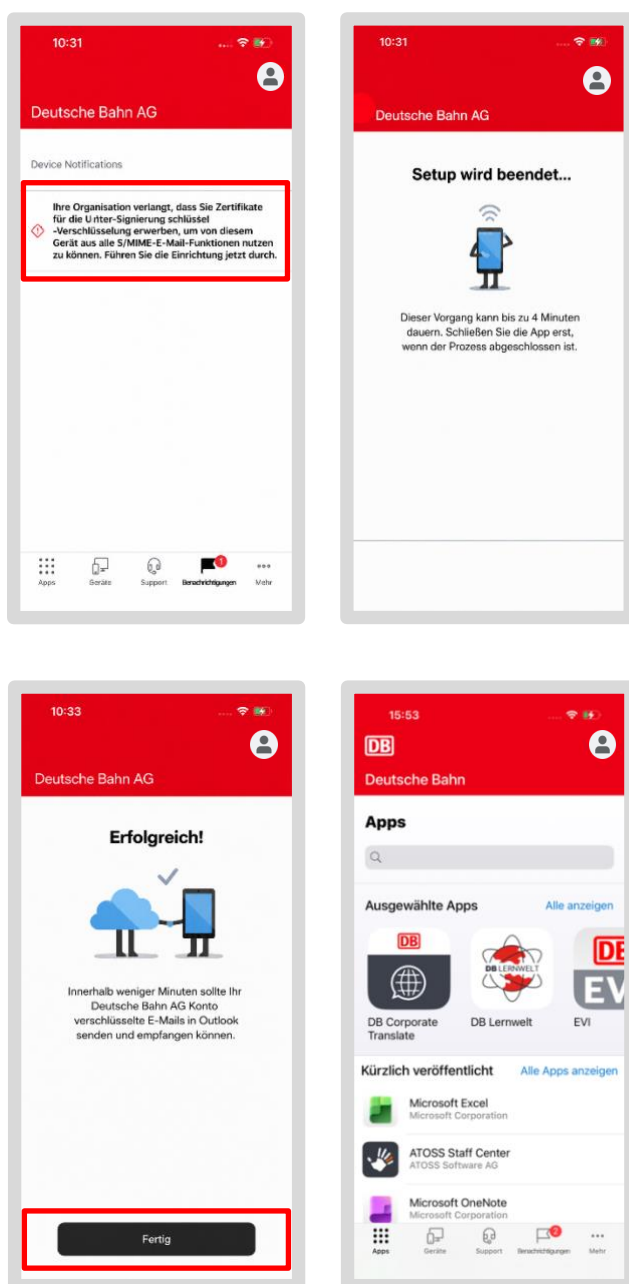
10:31

Deutsche Bahn AG

Device Notifications

Ihre Organisation verlangt, dass Sie Zertifikate für die Unter-Signierung schlüssel -Verschlüsselung erwerben, um von diesem Gerät aus alle S/MIME-E-Mail-Funktionen nutzen zu können. Führen Sie die Einrichtung jetzt durch.

Apps Geräte Support Benachrichtigungen Mehr

10:31

Deutsche Bahn AG

Setup wird beendet...

Dieser Vorgang kann bis zu 4 Minuten dauern. Schließen Sie die App erst, wenn der Prozess abgeschlossen ist.

10:33

Deutsche Bahn AG

Erfolgreich!

Innerhalb weniger Minuten sollte Ihr Deutsche Bahn AG Konto verschlüsselte E-Mails in Outlook senden und empfangen können.

Fertig

15:53

DB

Deutsche Bahn

Apps

Ausgewählte Apps

Alle anzeigen

DB

DB LERNWELT

DB

EV

DB Corporate Translate

DB Lernwelt

EVI

Kürzlich veröffentlicht

Alle Apps anzeigen

Microsoft Excel
Microsoft Corporation

ATOSS Staff Center
ATOSS Software AG

Microsoft OneNote
Microsoft Corporation

Apps Geräte Support Benachrichtigungen Mehr